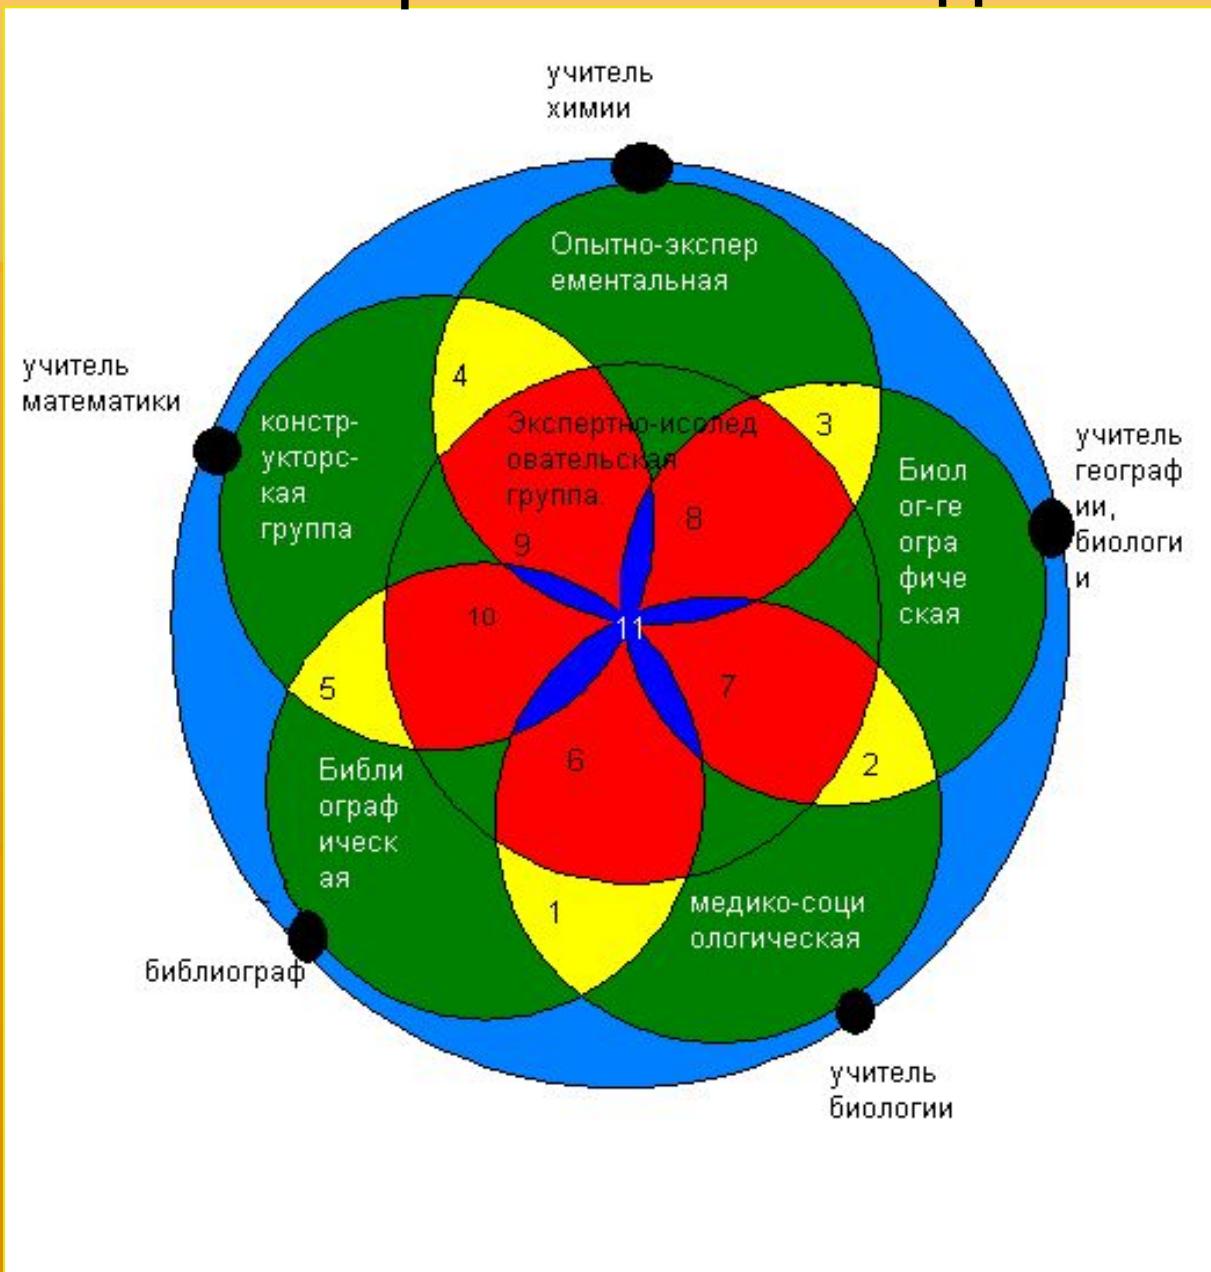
учитель химии

Опытно-экспер ементальная

учитель математики

констр-укторс-кая группа

4

Экспертно-исслед овательская группа

3

учитель географ ии, биологи и

Биол ог-ге огра фиче ская

9

8

10

11

5

7

Библи ограф ическ ая

6

2

1

медико-соци ологическая

библиограф

учитель биологии